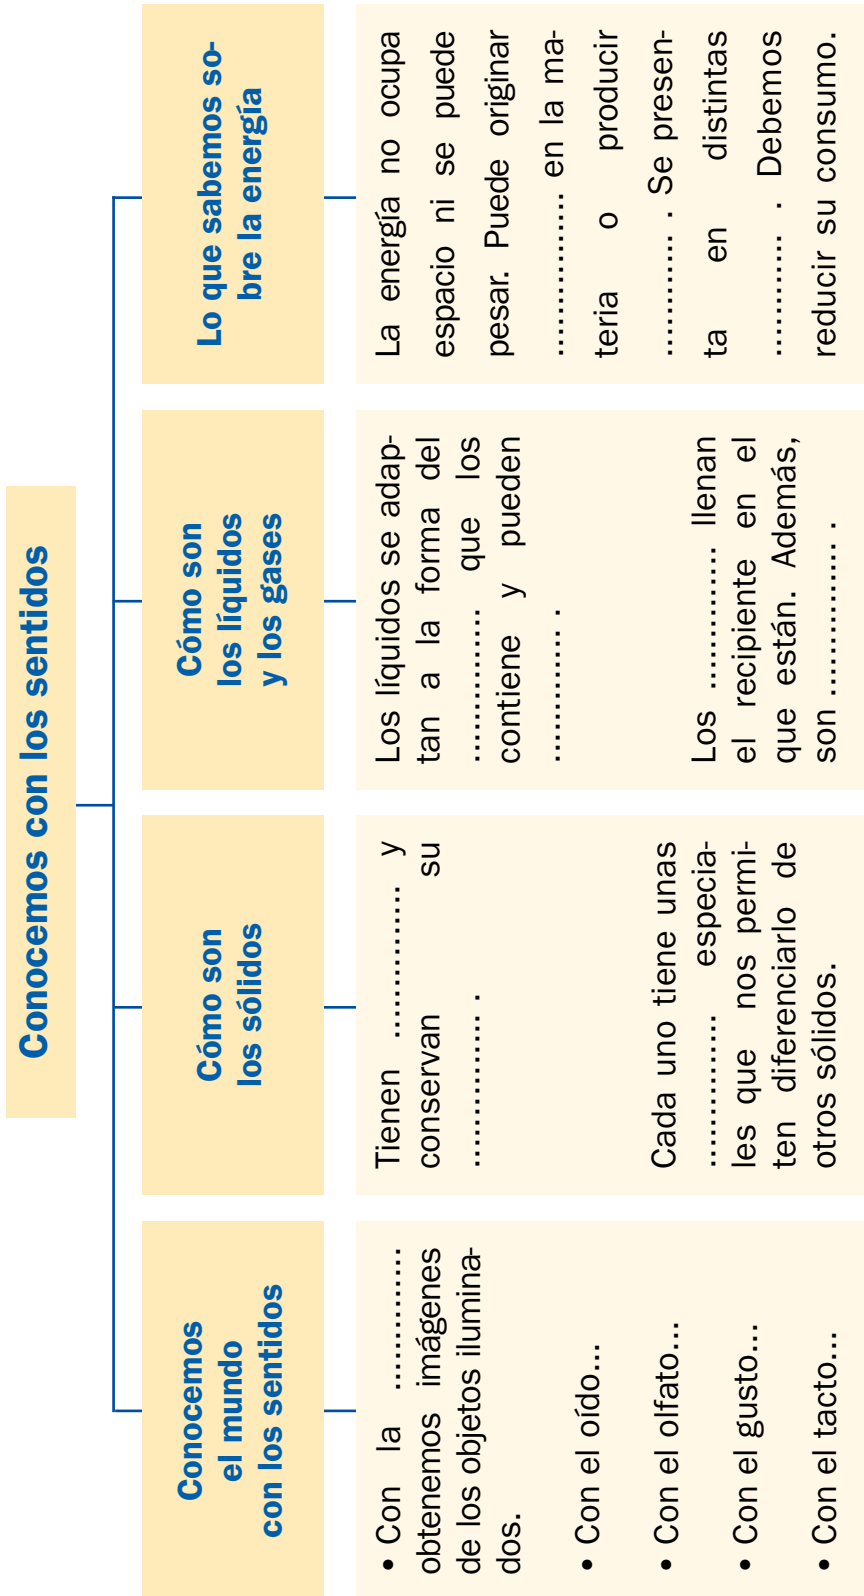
Conocemos con los sentidos

Conocemos el mundo con los sentidos

• Con la ............ obtenemos imágenes de los objetos iluminados.

• Con el oído...

• Con el olfato...

• Con el gusto...

• Con el tacto...

Cómo son los sólidos

Tienen ............ y conservan su ............ .

Cada uno tiene unas ............ especiales que nos permiten diferenciarlo de otros sólidos.

Cómo son los líquidos y los gases

Los líquidos se adaptan a la forma del ............ que los contiene y pueden ............ .

Los ............ llenan el recipiente en el que están. Además, son ............ .

Lo que sabemos sobre la energía

La energía no ocupa espacio ni se puede pesar. Puede originar ............ en la materia o producir ............ . Se presenta en distintas ............ . Debemos reducir su consumo.